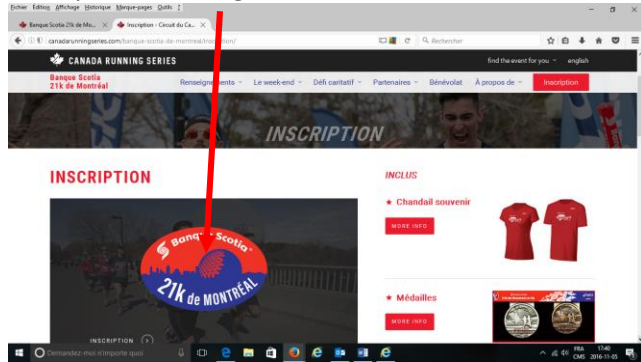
Fichier Édition Affichage Historique Marque-pages Outils ?

Banque Scotia 21k de Mo... ×
Inscription - Circuit du Ca... ×

canadarunningseries.com/banque-scotia-de-montreal/inscription/

Rechercher

CANADA RUNNING SERIES

find the event for you
english

Banque Scotia
21k de Montréal

Renseignements
Le week-end
Défi caritatif
Partenaires
Bénévolat
À propos de
Inscription

INSCRIPTION

INSCRIPTION

INCLUS

★ Chandail souvenir

MORE INFO

★ Médailles

MORE INFO

Banque Scotia
21K de MONTRÉAL

INSCRIPTION

Demandez-moi n'importe quoi

FRA
CMS
17:40
2016-11-05